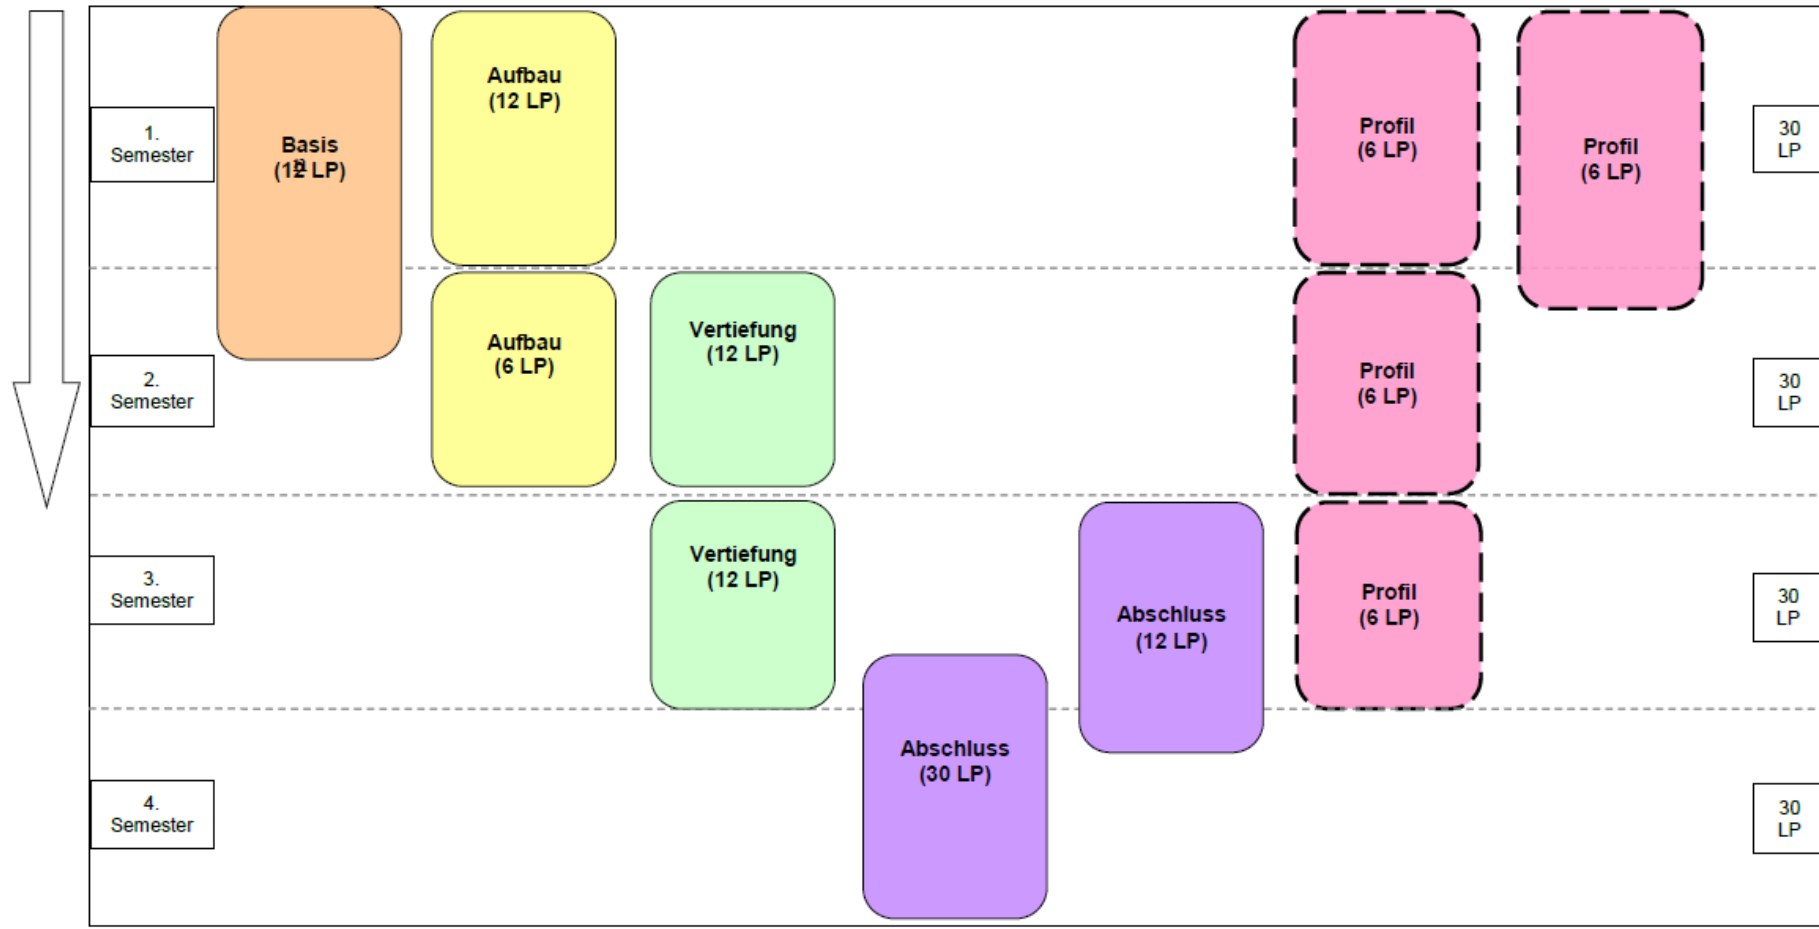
1. Semester

Basis (12 LP)

Aufbau (12 LP)

Profil (6 LP)

Profil (6 LP)

30 LP

2. Semester

Aufbau (6 LP)

Vertiefung (12 LP)

Profil (6 LP)

30 LP

3. Semester

Vertiefung (12 LP)

Abschluss (12 LP)

Profil (6 LP)

30 LP

4. Semester

Abschluss (30 LP)

30 LP